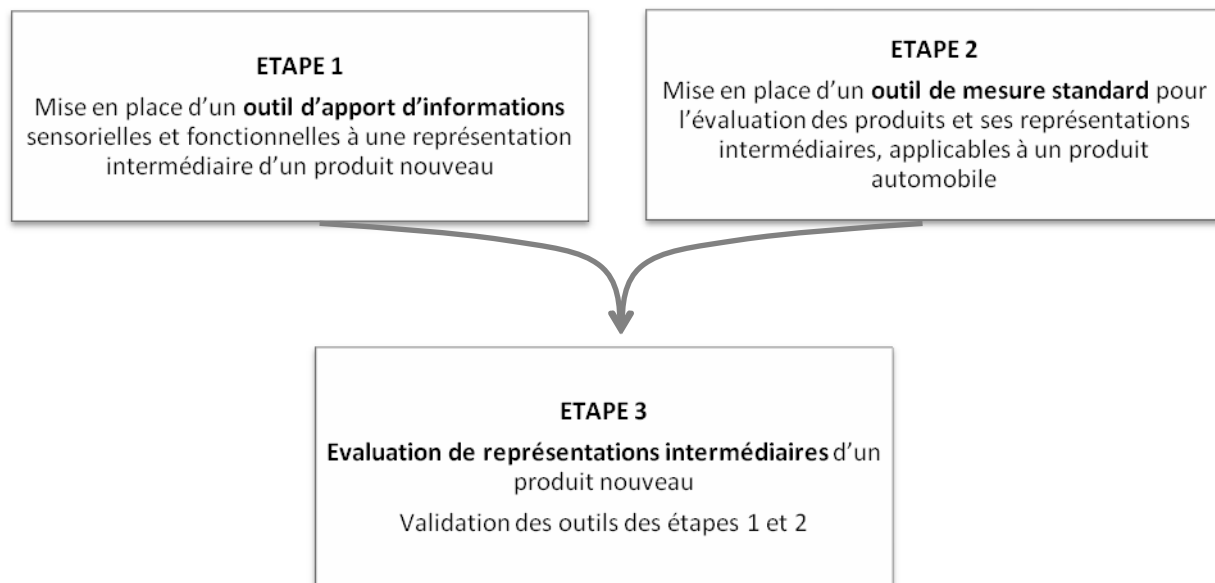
ETAPE 1

Mise en place d'un **outil d'apport d'informations** sensorielles et fonctionnelles à une représentation intermédiaire d'un produit nouveau

ETAPE 2

Mise en place d'un **outil de mesure standard** pour l'évaluation des produits et ses représentations intermédiaires, applicables à un produit automobile

ETAPE 3

**Evaluation de représentations intermédiaires** d'un produit nouveau

Validation des outils des étapes 1 et 2